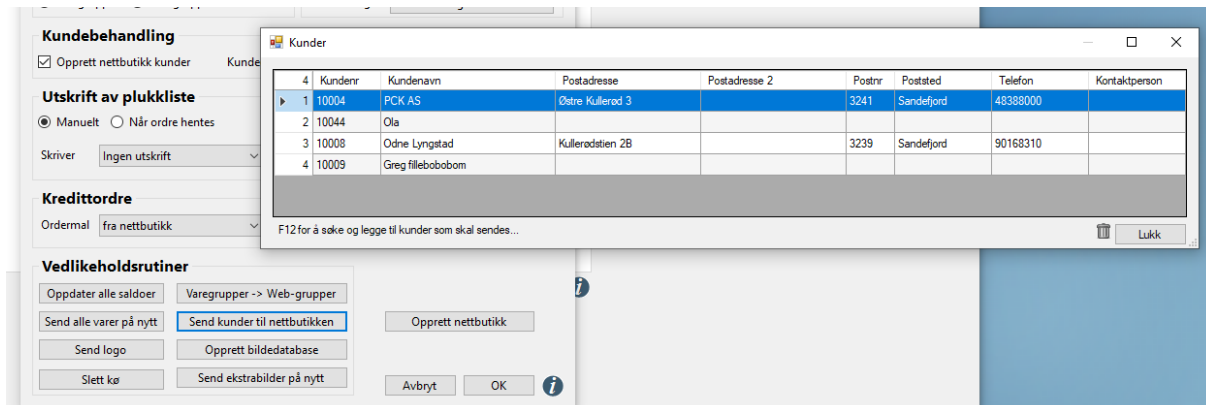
Kundebehandling

Opprett nettbutikk kunder

Kunde

Utskrift av plukkliste

Manuelt  Når ordre hentes

Skriver  Ingen utskrift

Kredittordre

Ordermal  fra nettbutikk

Vedlikeholdsrutiner

Oppdater alle saldoer

Varegrupper -> Web-grupper

Send alle varer på nytt

Send kunder til nettbutikken

Opprett nettbutikk

Send logo

Opprett bildedatabase

Slett kø

Send ekstrabilder på nytt

Avbryt

OK

Kunder

| 4 | Kundenr | Kundenavn | Postadresse | Postadresse 2 | Postnr | Poststed | Telefon | Kontaktperson |
|---|---|---|---|---|---|---|---|---|
| 1 | 10004 | PCK AS | Østre Kullerød 3 | | 3241 | Sandefjord | 48388000 | |
| 2 | 10044 | Ola | | | | | | |
| 3 | 10008 | Odne Lyngstad | Kullerødstien 2B | | 3239 | Sandefjord | 90168310 | |
| 4 | 10009 | Greg fillebobobom | | | | | | |

F12 for å søke og legge til kunder som skal sendes...

Lukk